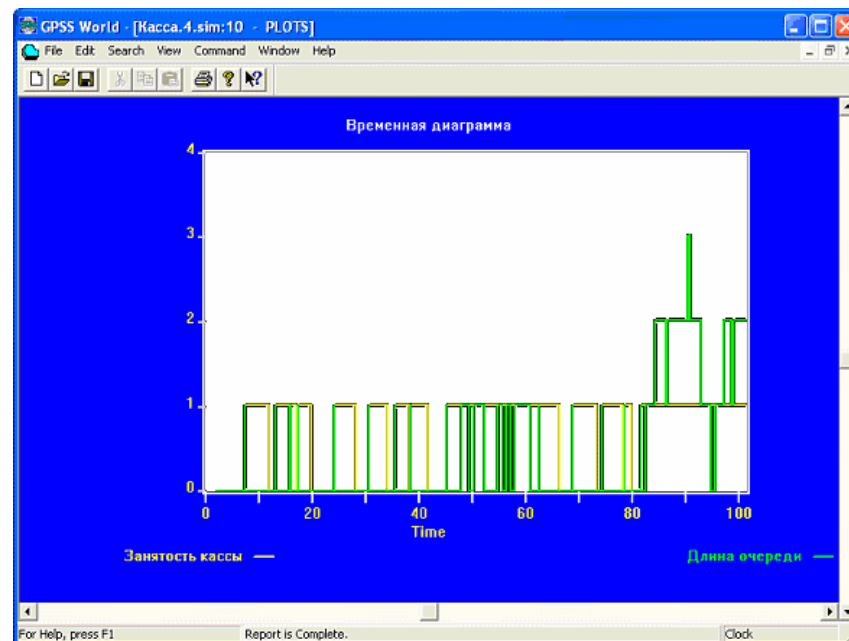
GPSS World - [Касса.4.sim:10 - PLOTS]

File Edit Search View Command Window Help

Временная диаграмма

4
3
2
1
0

0 20 40 60 80 100

Time

Занятость кассы

Длина очереди

For Help, press F1

Report is Complete.

Clock